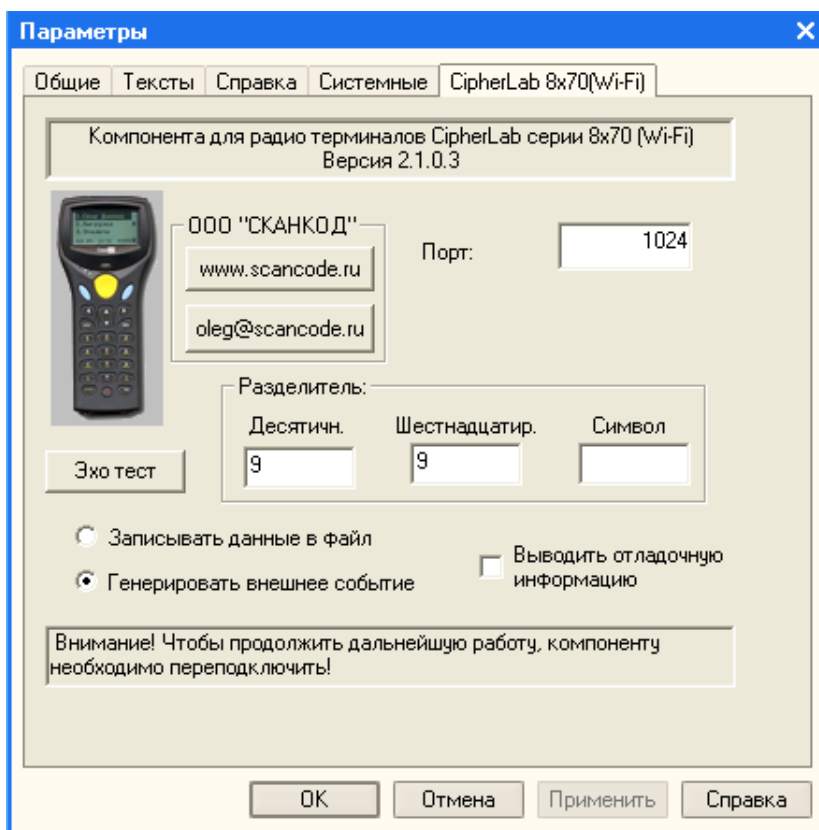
Параметры

Общие | Тексты | Справка | Системные | CipherLab 8x70(Wi-Fi)

Компонента для радио терминалов CipherLab серии 8x70 (Wi-Fi)
Версия 2.1.0.3

ООО "СКАНКОД"

www.scancode.ru

oleg@scancode.ru

Порт: 1024

Разделитель:

Десятичн. 9

Шестнадцатир. 9

Символ

Эхо тест

Записывать данные в файл

Генерировать внешнее событие

Выводить отладочную информацию

Внимание! Чтобы продолжить дальнейшую работу, компоненту необходимо переподключить!

OK | Отмена | Применить | Справка